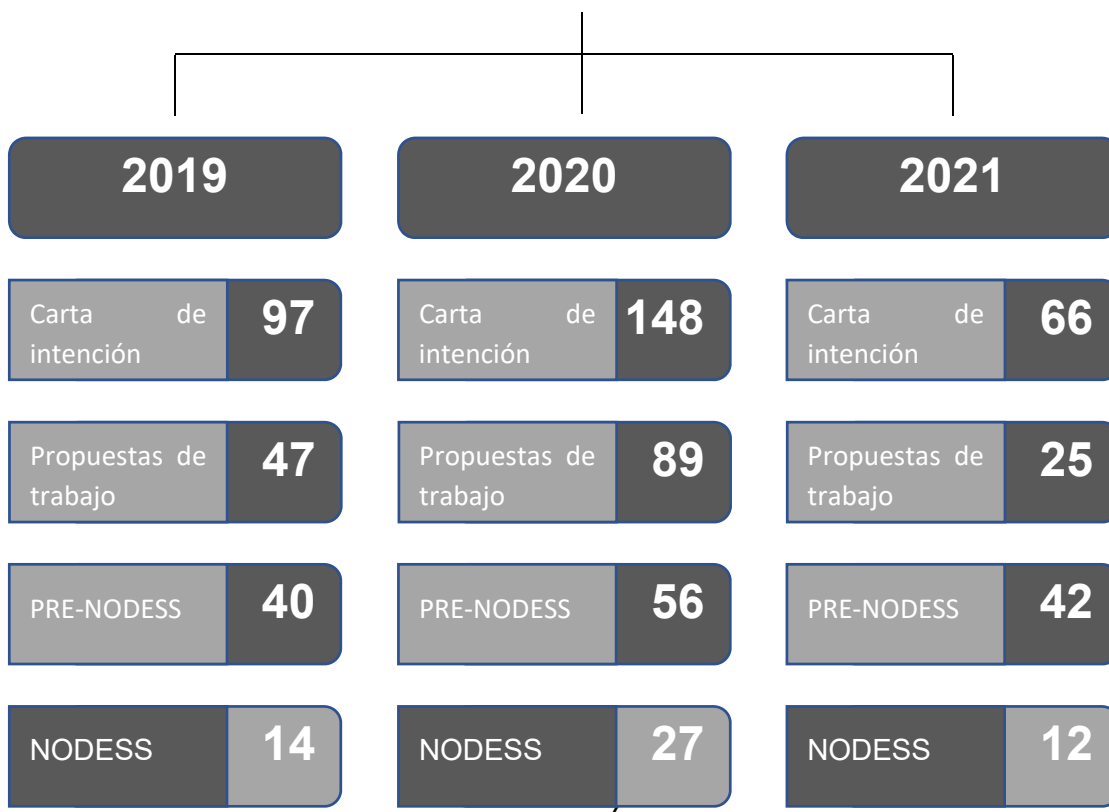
2019

Carta de intención 97

Propuestas de trabajo 47

PRE-NODESS 40

NODESS 14

2020

Carta de intención 148

Propuestas de trabajo 89

PRE-NODESS 56

NODESS 27

2021

Carta de intención 66

Propuestas de trabajo 25

PRE-NODESS 42

NODESS 12